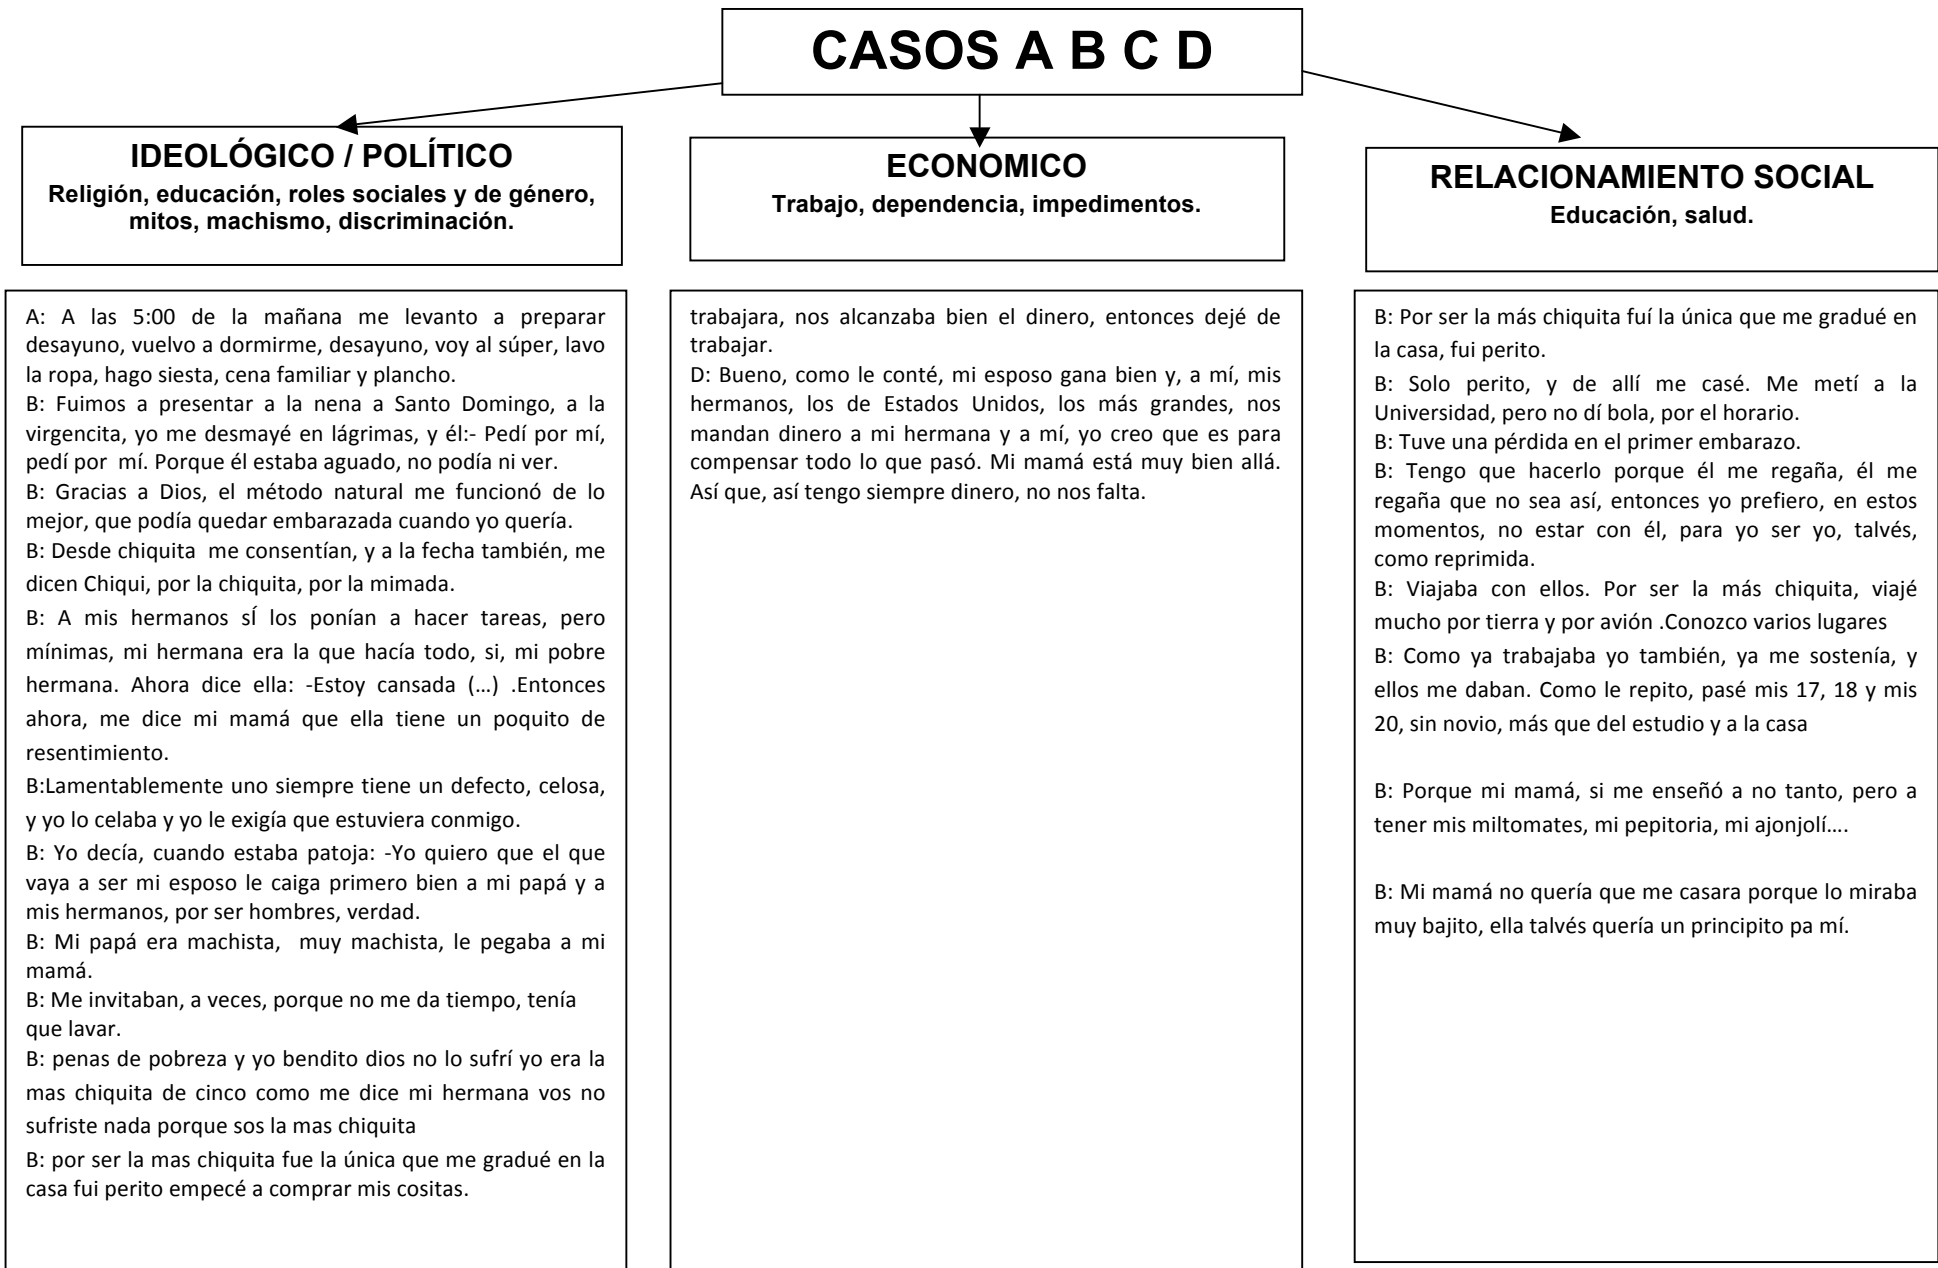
CASOS A B C D

IDEOLÓGICO / POLÍTICO
Religión, educación, roles sociales y de género, mitos, machismo, discriminación.

A: A las 5:00 de la mañana me levanto a preparar desayuno, vuelvo a dormirme, desayuno, voy al súper, lavo la ropa, hago siesta, cena familiar y plancho.
B: Fuimos a presentar a la nena a Santo Domingo, a la virgencita, yo me desmayé en lágrimas, y él:- Pedí por mí, pedí por mí. Porque él estaba aguado, no podía ni ver.
B: Gracias a Dios, el método natural me funcionó de lo mejor, que podía quedar embarazada cuando yo quería.
B: Desde chiquita me consentían, y a la fecha también, me dicen Chiqui, por la chiquita, por la mimada.
B: A mis hermanos sÍ los ponían a hacer tareas, pero mínimas, mi hermana era la que hacía todo, si, mi pobre hermana. Ahora dice ella: -Estoy cansada (…) .Entonces ahora, me dice mi mamá que ella tiene un poquito de resentimiento.
B:Lamentablemente uno siempre tiene un defecto, celosa, y yo lo celaba y yo le exigía que estuviera conmigo.
B: Yo decía, cuando estaba patoja: -Yo quiero que el que vaya a ser mi esposo le caiga primero bien a mi papá y a mis hermanos, por ser hombres, verdad.
B: Mi papá era machista, muy machista, le pegaba a mi mamá.
B: Me invitaban, a veces, porque no me da tiempo, tenía que lavar.
B: penas de pobreza y yo bendito dios no lo sufrí yo era la mas chiquita de cinco como me dice mi hermana vos no sufriste nada porque sos la mas chiquita
B: por ser la mas chiquita fue la única que me gradué en la casa fui perito empecé a comprar mis cositas.

ECONOMICO
Trabajo, dependencia, impedimentos.

trabajara, nos alcanzaba bien el dinero, entonces dejé de trabajar.
D: Bueno, como le conté, mi esposo gana bien y, a mí, mis hermanos, los de Estados Unidos, los más grandes, nos mandan dinero a mi hermana y a mí, yo creo que es para compensar todo lo que pasó. Mi mamá está muy bien allá. Así que, así tengo siempre dinero, no nos falta.

RELACIONAMIENTO SOCIAL
Educación, salud.

B: Por ser la más chiquita fuí la única que me gradué en la casa, fui perito.
B: Solo perito, y de allí me casé. Me metí a la Universidad, pero no dí bola, por el horario.
B: Tuve una pérdida en el primer embarazo.
B: Tengo que hacerlo porque él me regaña, él me regaña que no sea así, entonces yo prefiero, en estos momentos, no estar con él, para yo ser yo, talvés, como reprimida.
B: Viajaba con ellos. Por ser la más chiquita, viajé mucho por tierra y por avión .Conozco varios lugares
B: Como ya trabajaba yo también, ya me sostenía, y ellos me daban. Como le repito, pasé mis 17, 18 y mis 20, sin novio, más que del estudio y a la casa

B: Porque mi mamá, si me enseñó a no tanto, pero a tener mis miltomates, mi pepitoria, mi ajonjolí….

B: Mi mamá no quería que me casara porque lo miraba muy bajito, ella talvés quería un principito pa mí.